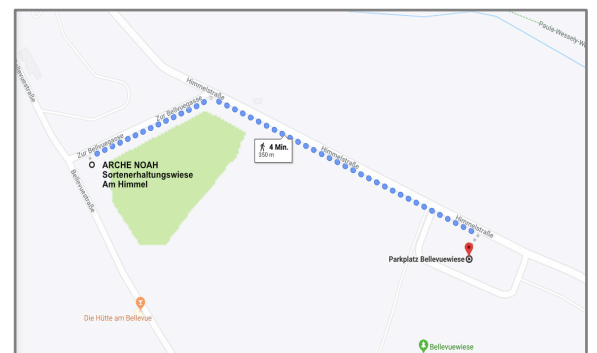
Paula-Wessely-W

Himmelstraße

Zur Bellevuegasse

Zur Bellevuegasse

Bellevuestraße

Bellevuestraße

ARCHE NOAH
Sortenerhaltungswiese
Am Himmel

4 Min.
350 m

Himmelstraße

Himmelstraße

Parkplatz Bellevuewiese

Die Hütte am Bellevue

Bellevuewiese